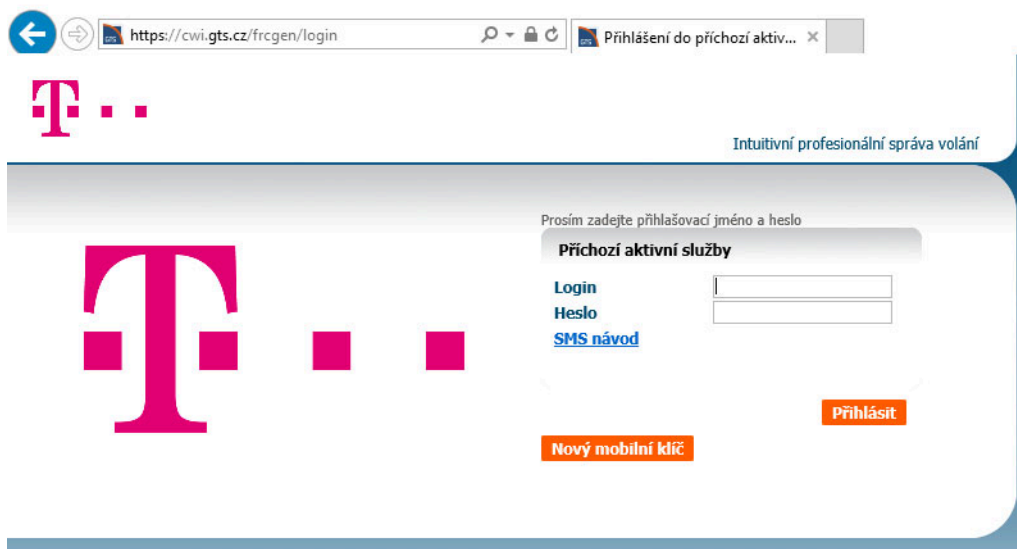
https://cwi.gts.cz/frcgen/login

Přihlášení do příchozí aktiv... ×

Intuitivní profesionální správa volání

Prosím zadejte přihlašovací jméno a heslo

Příchozí aktivní služby

Login

Heslo

SMS návod

Přihlásit

Nový mobilní klíč